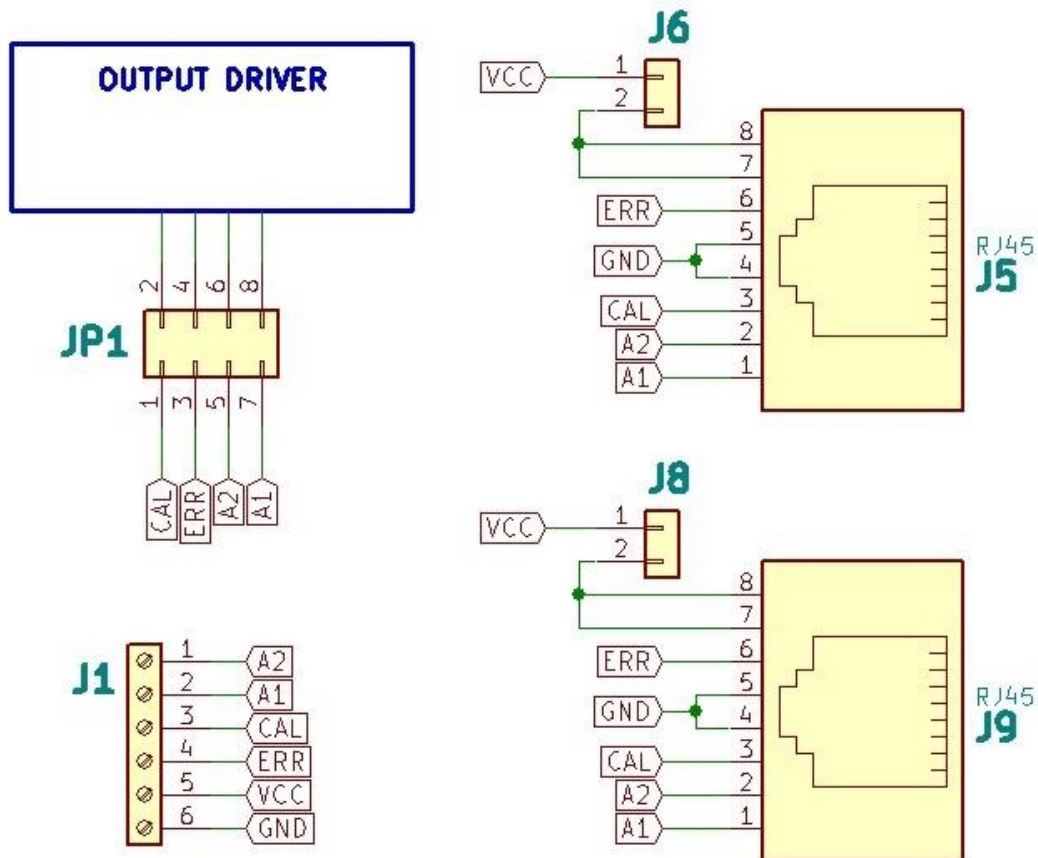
OUTPUT DRIVER

2 4 6 8

JP1

1 3 5 7

CAL ERR A2 A1

J1

1 A2
2 A1
3 CAL
4 ERR
5 VCC
6 GND

J6

VCC 1
2

8
7
ERR 6
5
GND 4
CAL 3
A2 2
A1 1

RJ45
J5

J8

VCC 1
2

8
7
ERR 6
5
GND 4
CAL 3
A2 2
A1 1

RJ45
J9